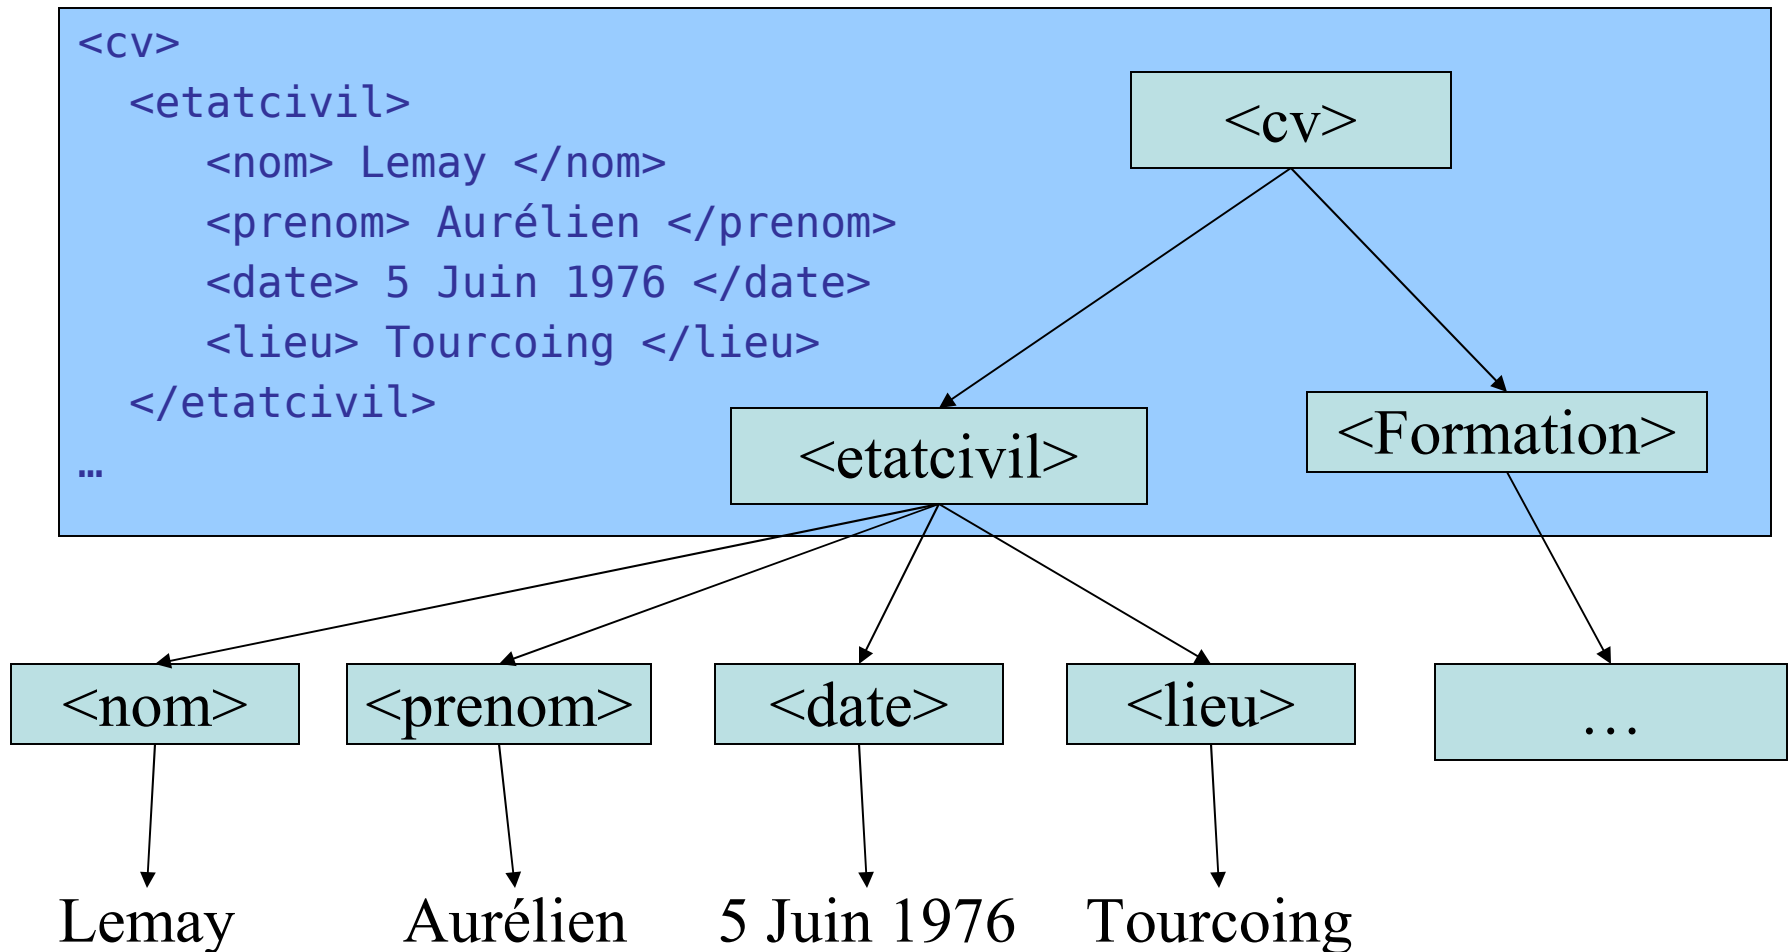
<cv>
<etatcivil>
<nom> Lemay </nom>
<prenom> Aurélien </prenom>
<date> 5 Juin 1976 </date>
<lieu> Tourcoing </lieu>
</etatcivil>
…

<cv>
<etatcivil>
<Formation>
<nom>
<prenom>
<date>
<lieu>
…
Lemay
Aurélien
5 Juin 1976
Tourcoing